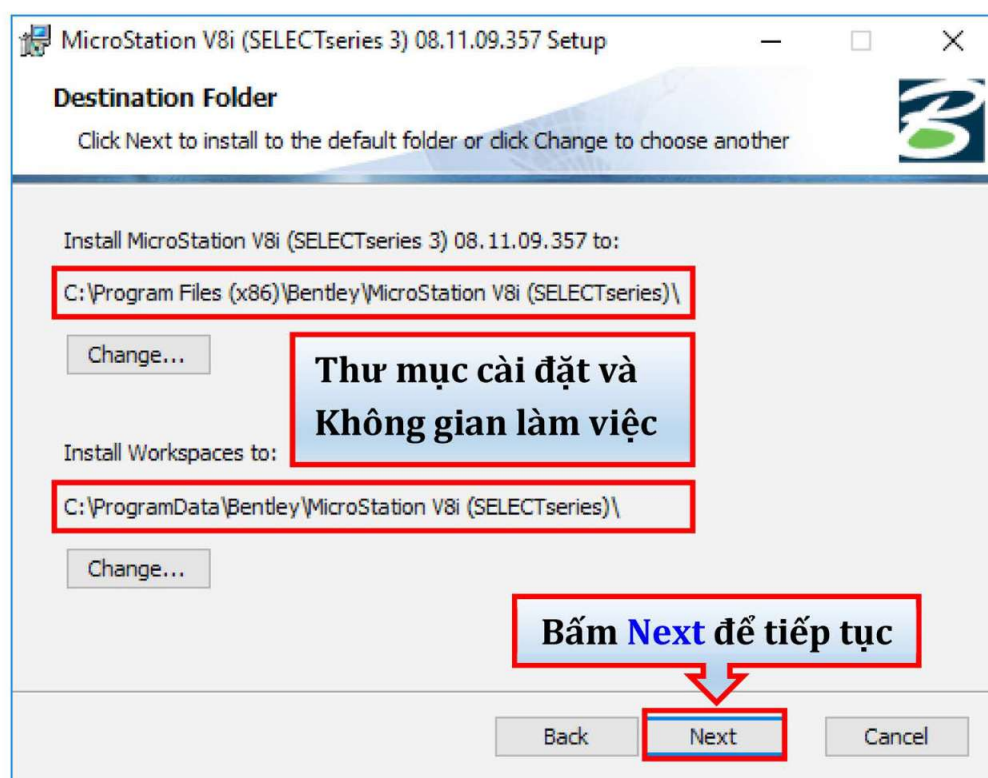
MicroStation V8i (SELECTseries 3) 08.11.09.357 Setup

Destination Folder

Click Next to install to the default folder or click Change to choose another

Install MicroStation V8i (SELECTseries 3) 08.11.09.357 to:

C:\Program Files (x86)\Bentley\MicroStation V8i (SELECTseries)\

Change...

Thư mục cài đặt và Không gian làm việc

Install Workspaces to:

C:\ProgramData\Bentley\MicroStation V8i (SELECTseries)\

Change...

Bấm Next để tiếp tục

Back

Next

Cancel